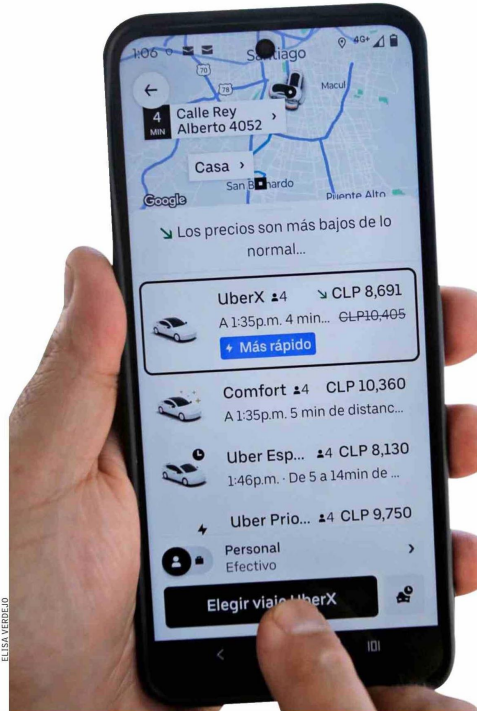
1:06 4G+

Santiago

70

78

Macul

4 MIN

Calle Rey Alberto 4052 ›

Casa ›

San B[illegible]nardo

Puente Alto

Google

↘ Los precios son más bajos de lo normal...

UberX 4 ↘ CLP 8,691

A 1:35p.m. 4 min... CLP10,405

Más rápido

Comfort 4 CLP 10,360

A 1:35p.m. 5 min de distanc...

Uber Esp... 4 CLP 8,130

1:46p.m. · De 5 a 14min de ...

Uber Prio... 4 CLP 9,750

Personal

Efectivo

›

Elegir viaje UberX

ELISA VERDEJO